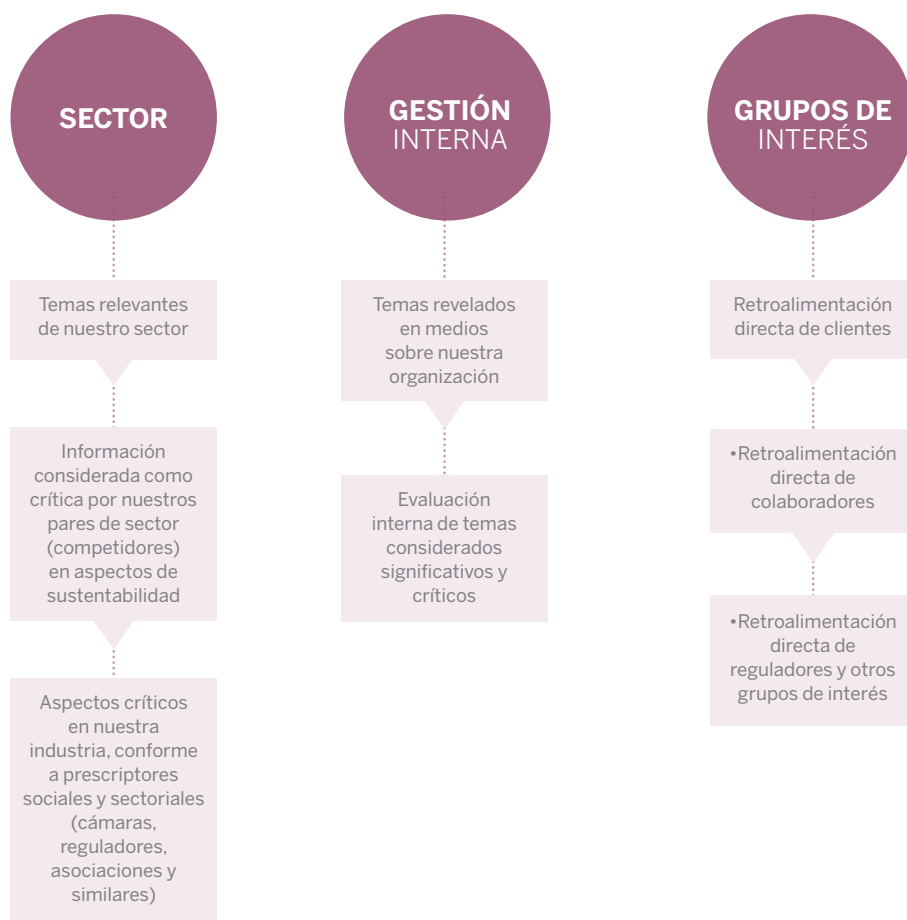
SECTOR

Temas relevantes de nuestro sector

Información considerada como crítica por nuestros pares de sector (competidores) en aspectos de sustentabilidad

Aspectos críticos en nuestra industria, conforme a prescriptores sociales y sectoriales (cámaras, reguladores, asociaciones y similares)

GESTIÓN INTERNA

Temas revelados en medios sobre nuestra organización

Evaluación interna de temas considerados significativos y críticos

GRUPOS DE INTERÉS

Retroalimentación directa de clientes

•Retroalimentación directa de colaboradores

•Retroalimentación directa de reguladores y otros grupos de interés